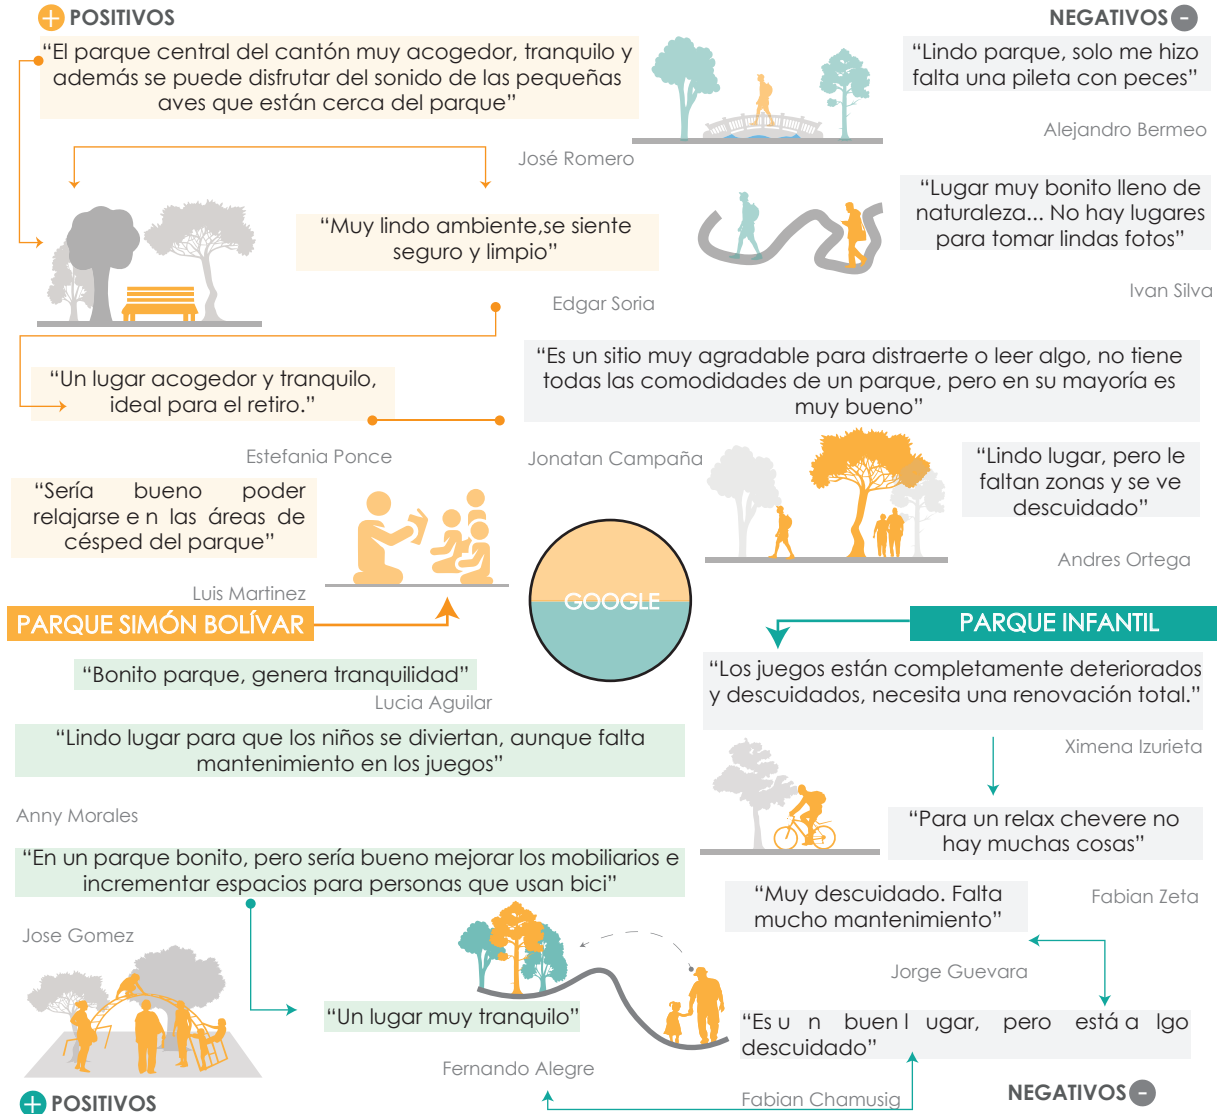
POSITIVOS

NEGATIVOS

“El parque central del cantón muy acogedor, tranquilo y además se puede disfrutar del sonido de las pequeñas aves que están cerca del parque”

José Romero

“Lindo parque, solo me hizo falta una pileta con peces”

Alejandro Bermeo

“Muy lindo ambiente,se siente seguro y limpio”

Edgar Soria

“Lugar muy bonito lleno de naturaleza... No hay lugares para tomar lindas fotos”

Ivan Silva

“Un lugar acogedor y tranquilo, ideal para el retiro.”

Estefania Ponce

“Es un sitio muy agradable para distraerte o leer algo, no tiene todas las comodidades de un parque, pero en su mayoría es muy bueno”

Jonatan Campaña

“Lindo lugar, pero le faltan zonas y se ve descuidado”

Andres Ortega

“Sería bueno poder relajarse e n las áreas de césped del parque”

Luis Martinez

GOOGLE

PARQUE SIMÓN BOLÍVAR

PARQUE INFANTIL

“Bonito parque, genera tranquilidad”

Lucia Aguilar

“Los juegos están completamente deteriorados y descuidados, necesita una renovación total.”

Ximena Izurieta

“Lindo lugar para que los niños se diviertan, aunque falta mantenimiento en los juegos”

Anny Morales

“Para un relax chevere no hay muchas cosas”

“En un parque bonito, pero sería bueno mejorar los mobiliarios e incrementar espacios para personas que usan bici”

“Muy descuidado. Falta mucho mantenimiento”

Fabian Zeta

Jose Gomez

Jorge Guevara

“Un lugar muy tranquilo”

“Es u n buen l ugar, pero está a lgo descuidado”

Fernando Alegre

Fabian Chamusig

POSITIVOS

NEGATIVOS